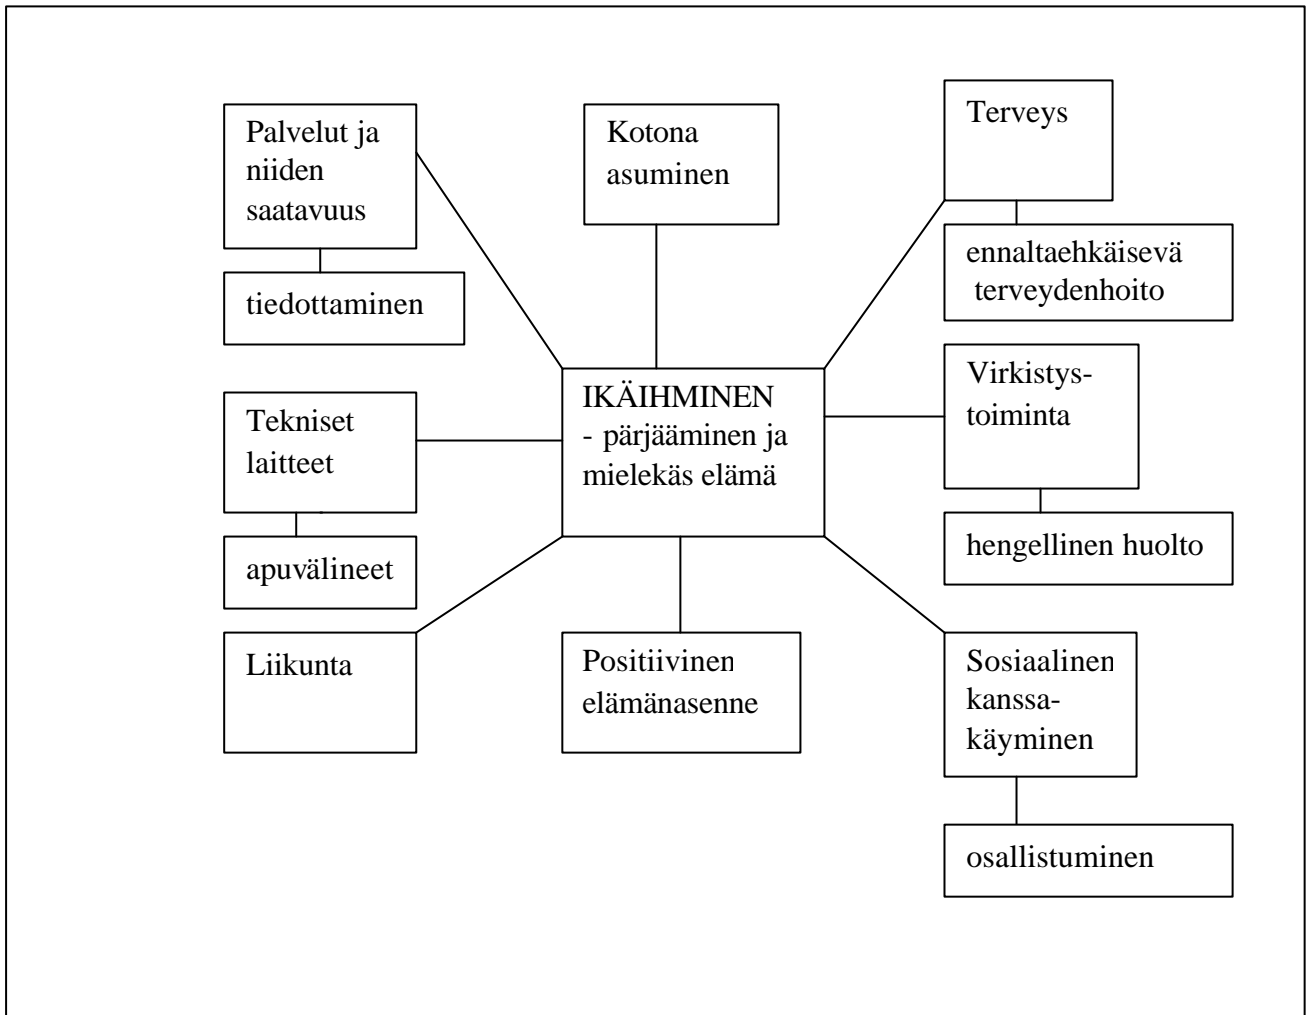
Palvelut ja niiden saatavuus

tiedottaminen

Kotona asuminen

Terveys

ennaltaehkäisevä terveydenhoito

IKÄIHMINEN
- pärjääminen ja mielekäs elämä

Tekniset laitteet

apuvälineet

Virkistystoiminta

hengellinen huolto

Liikunta

Positiivinen elämänasenne

Sosiaalinen kanssakäyminen

osallistuminen